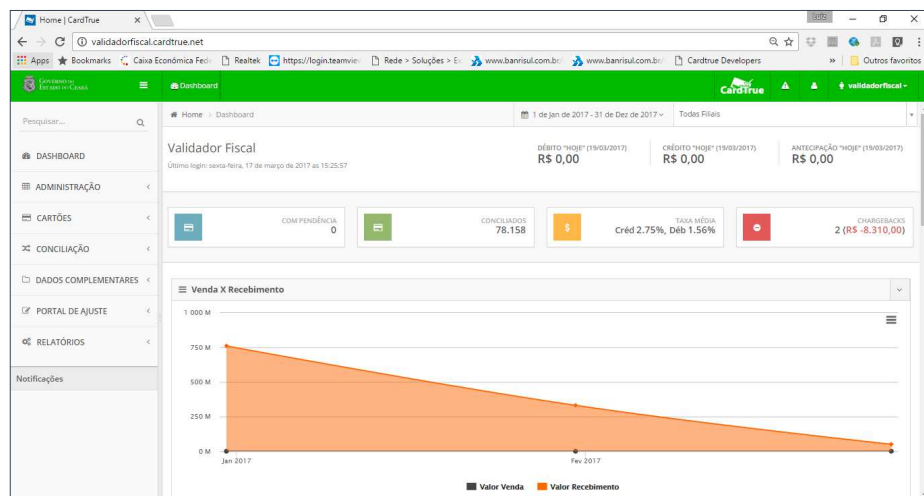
Home | CardTrue ×

Luis

validadorfiscal.cardtrue.net

Apps Bookmarks Caixa Econômica Fed Realtek https://login.teamvie Rede > Soluções > E www.banrisul.com.br www.banrisul.com.br Cardtrue Developers » Outros favoritos

Governo do Estado do Ceará

Dashboard

CardTrue

validadorfiscal

Pesquisar...

DASHBOARD

ADMINISTRAÇÃO

CARTÕES

CONCILIAÇÃO

DADOS COMPLEMENTARES

PORTAL DE AJUSTE

RELATÓRIOS

Notificações

Home > Dashboard

1 de Jan de 2017 - 31 de Dez de 2017

Todas Filiais

Validador Fiscal

Último login: sexta-feira, 17 de março de 2017 as 15:25:57

DÉBITO "HOJE" (19/03/2017)
R$ 0,00

CRÉDITO "HOJE" (19/03/2017)
R$ 0,00

ANTECIPAÇÃO "HOJE" (19/03/2017)
R$ 0,00

COM PENDÊNCIA
0

CONCILIADOS
78.158

TAXA MÉDIA
Créd 2.75%, Déb 1.56%

CHARGEBACKS
2 (R$ -8.310,00)

Venda X Recebimento

1 000 M
750 M
500 M
250 M
0 M

Jan 2017
Fev 2017

Valor Venda
Valor Recebimento